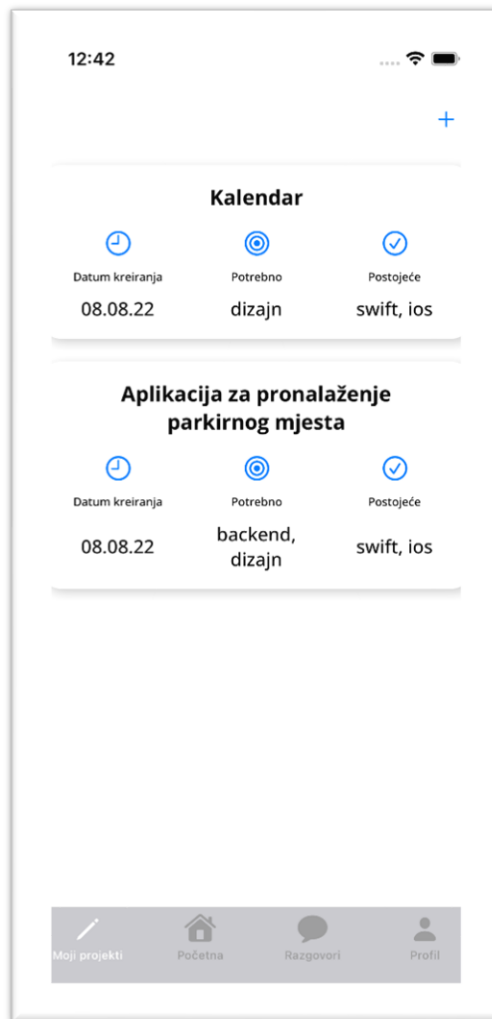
12:42

+

Kalendar

Datum kreiranja
08.08.22

Potrebno
dizajn

Postojeće
swift, ios

Aplikacija za pronalaženje parkirnog mjesta

Datum kreiranja
08.08.22

Potrebno
backend, dizajn

Postojeće
swift, ios

Moji projekti
Početna
Razgovori
Profil